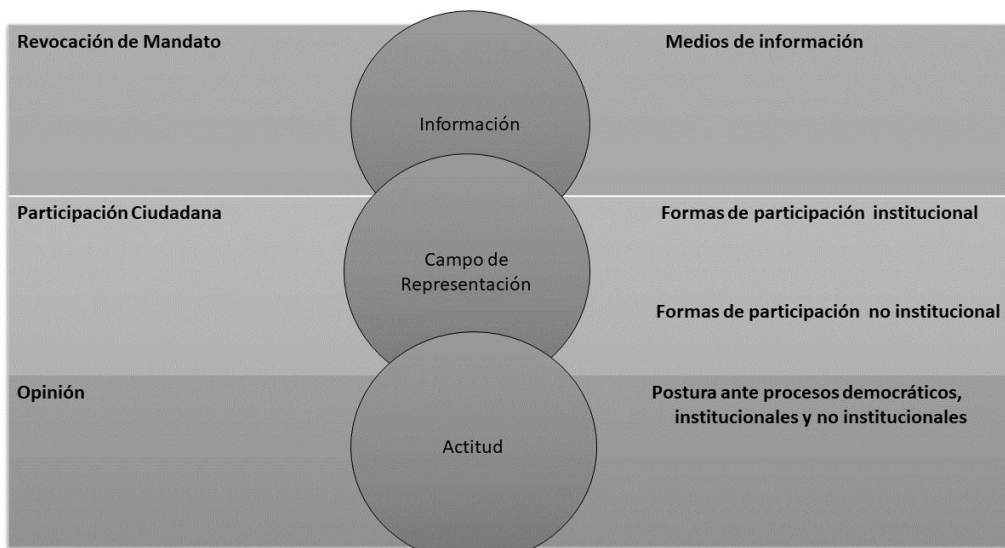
Revocación de Mandato

Información

Medios de información

Participación Ciudadana

Campo de Representación

Formas de participación institucional

Formas de participación no institucional

Opinión

Actitud

Postura ante procesos democráticos, institucionales y no institucionales